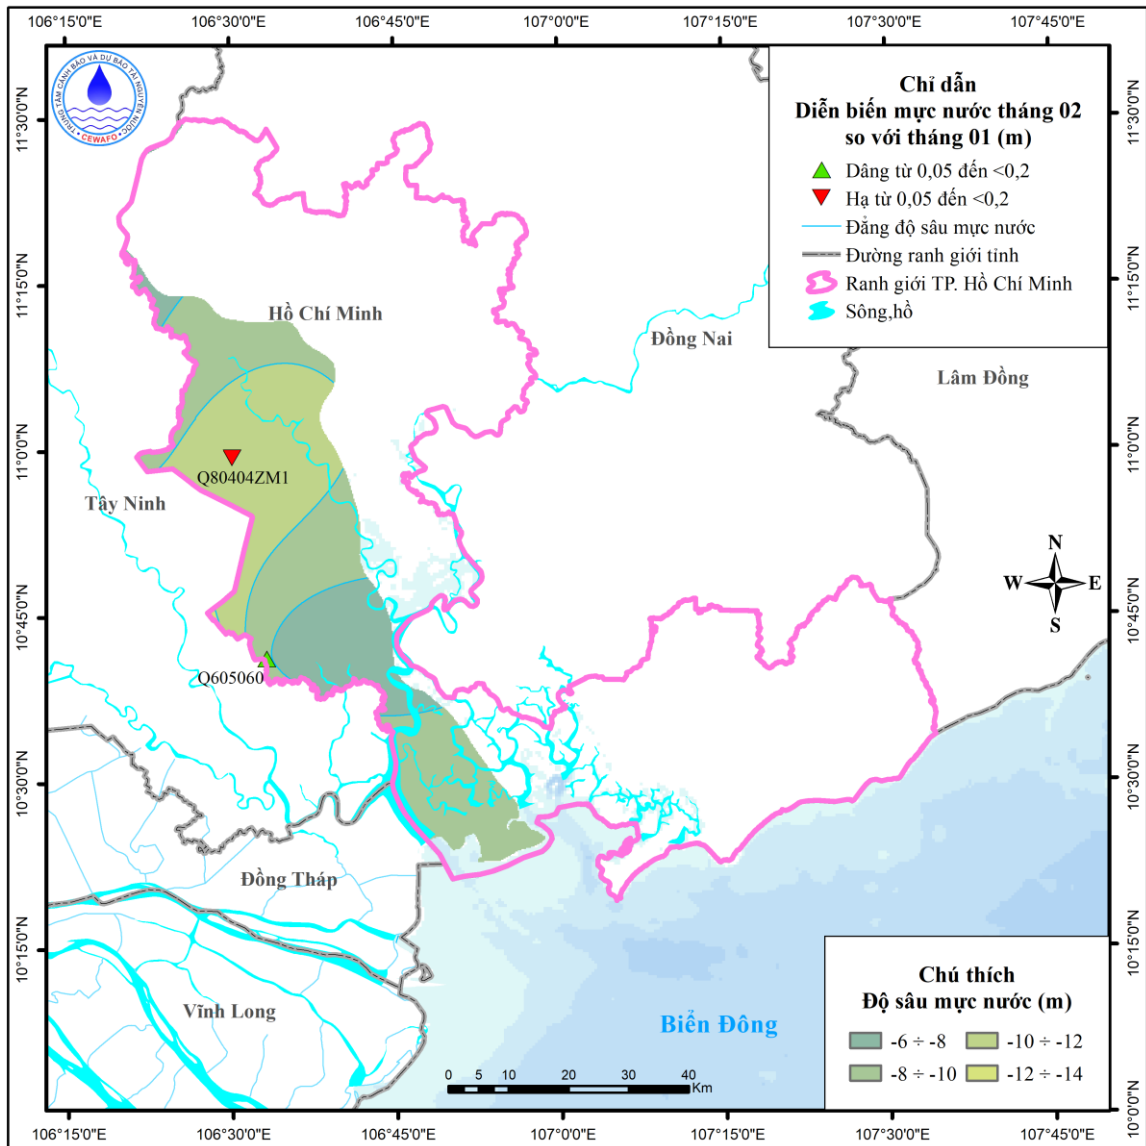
106°15'0"E 106°30'0"E 106°45'0"E 107°0'0"E 107°15'0"E 107°30'0"E 107°45'0"E

TRUNG TÂM CẢNH BÁO VÀ DỰ BÁO TÀI NGUYÊN NƯỚC
CEWAFO

Chỉ dẫn
Diễn biến mực nước tháng 02 so với tháng 01 (m)
Dâng từ 0,05 đến <0,2
Hạ từ 0,05 đến <0,2
Đẳng độ sâu mực nước
Đường ranh giới tỉnh
Ranh giới TP. Hồ Chí Minh
Sông,hồ

11°30'0"N
11°15'0"N
11°0'0"N
10°45'0"N
10°30'0"N
10°15'0"N
10°0'0"N

Hồ Chí Minh
Đồng Nai
Lâm Đồng
Q80404ZM1
Tây Ninh
N
W
E
S
Q605060
Đồng Tháp
Vĩnh Long
Biển Đông

Chú thích
Độ sâu mực nước (m)
-6 ÷ -8
-10 ÷ -12
-8 ÷ -10
-12 ÷ -14

0 5 10 20 30 40 Km

106°15'0"E 106°30'0"E 106°45'0"E 107°0'0"E 107°15'0"E 107°30'0"E 107°45'0"E